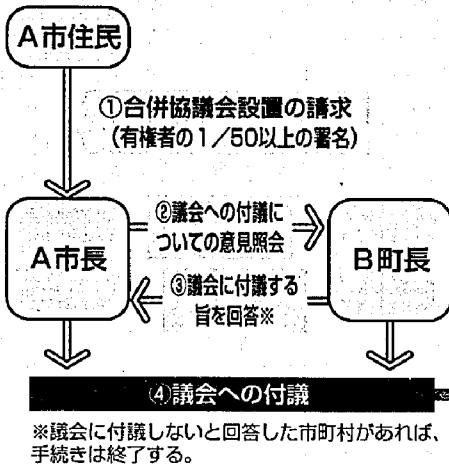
A市住民

①合併協議会設置の請求
（有権者の１／50以上の署名）

A市長

②議会への付議に
ついての意見照会

B町長

③議会に付議する
旨を回答※

④議会への付議

※議会に付議しないと回答した市町村があれば、手続きは終了する。